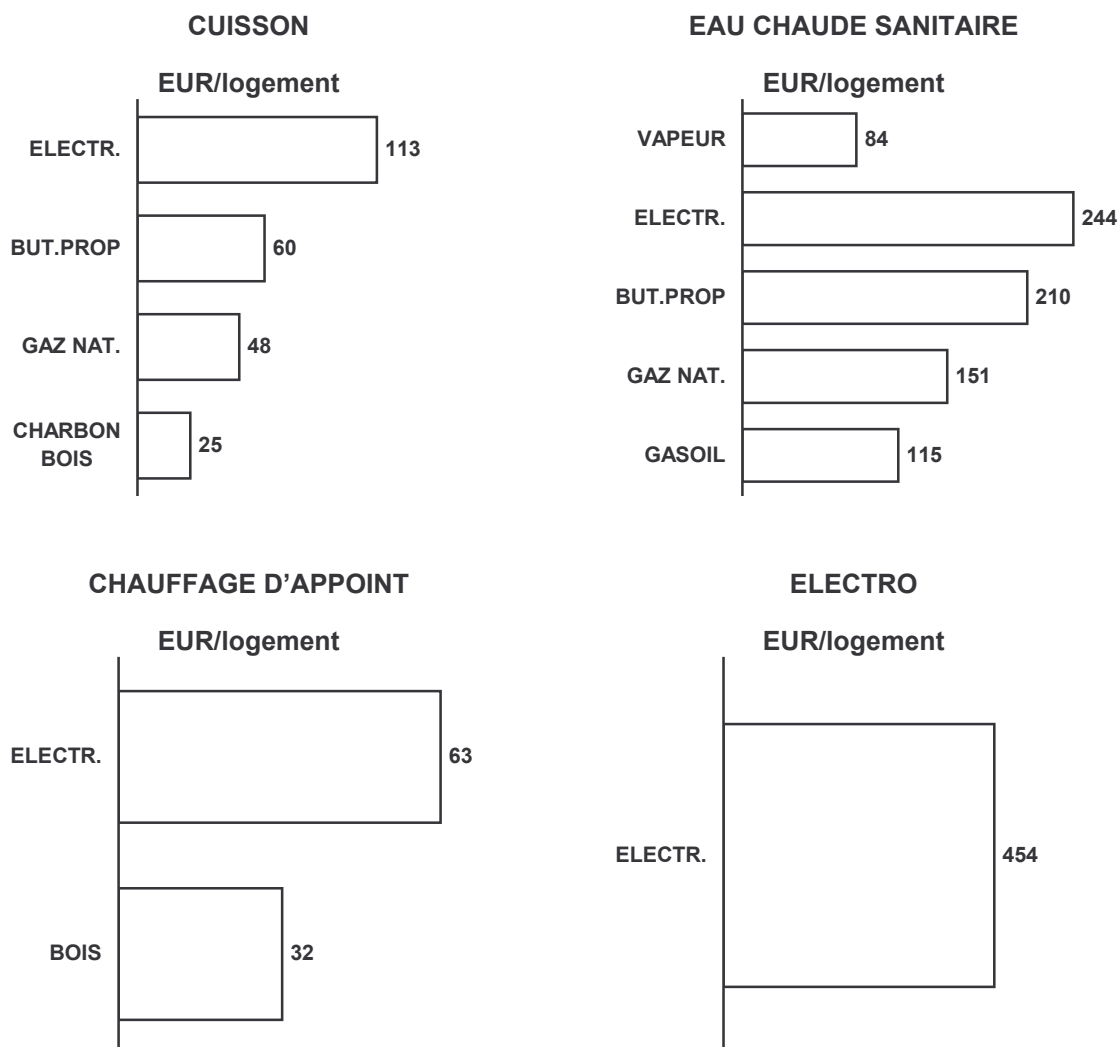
CUISSON

EUR/logement

ELECTR. 113

BUT.PROP 60

GAZ NAT. 48

CHARBON BOIS 25

EAU CHAUDE SANITAIRE

EUR/logement

VAPEUR 84

ELECTR. 244

BUT.PROP 210

GAZ NAT. 151

GASOIL 115

CHAUFFAGE D'APPOINT

EUR/logement

ELECTR. 63

BOIS 32

ELECTRO

EUR/logement

ELECTR. 454